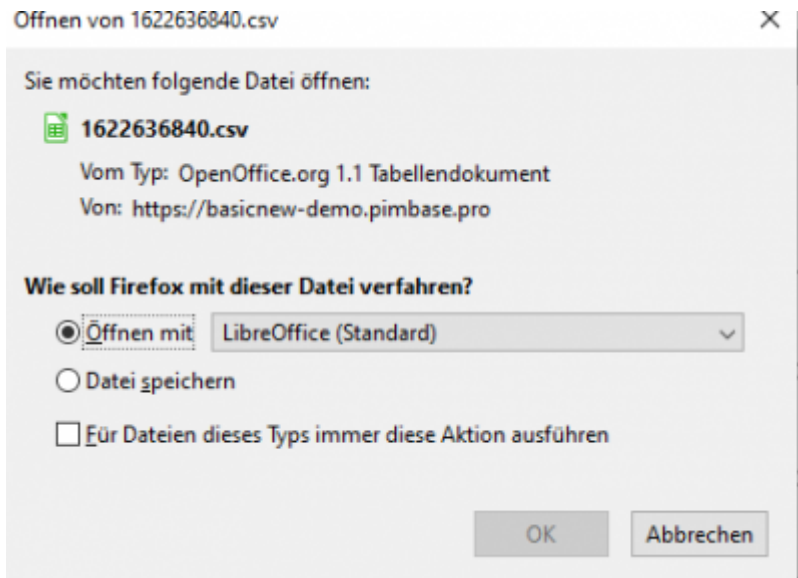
Offnen von 1622636840.csv
×

Sie möchten folgende Datei öffnen:

1622636840.csv

Vom Typ: OpenOffice.org 1.1 Tabellendokument

Von: https://basicnew-demo.pimbase.pro

Wie soll Firefox mit dieser Datei verfahren?

Öffnen mit LibreOffice (Standard)

Datei speichern

Für Dateien dieses Typs immer diese Aktion ausführen

OK
Abbrechen